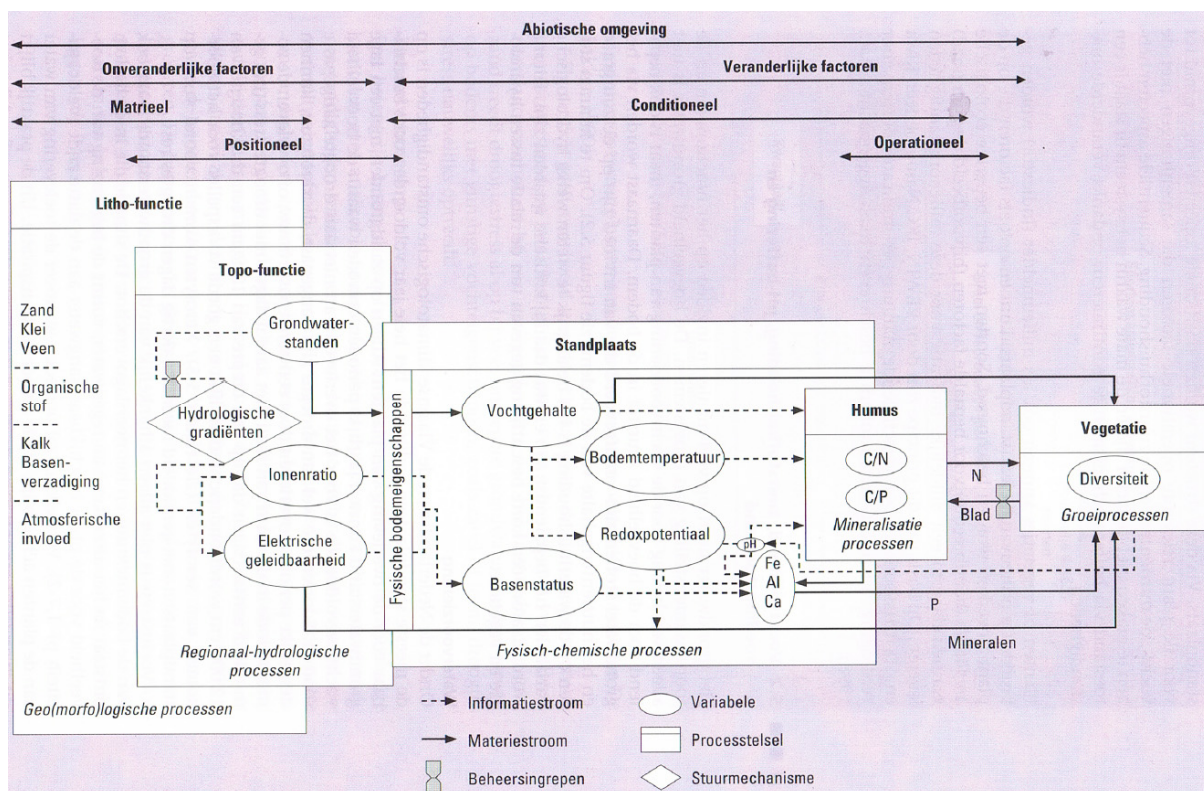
Abiotische omgeving

Onveranderlijke factoren

Veranderlijke factoren

Matrieel

Conditioneel

Positioneel

Operationeel

Litho-functie

Zand
Klei
Veen

Organische stof

Kalk
Basenverzadiging

Atmosferische invloed

Topo-functie

Grondwaterstanden

Hydrologische gradiënten

Ionenratio

Elektrische geleidbaarheid

Regionaal-hydrologische processen

Geo(morfo)logische processen

Standplaats

Fysische bodemeigenschappen

Vochtgehalte

Bodemtemperatuur

Redoxpotentiaal

pH

Basenstatus

Fe
Al
Ca

Fysisch-chemische processen

Humus

C/N

C/P

Mineralisatie processen

N

Blad

P

Mineralen

Vegetatie

Diversiteit

Groeiprocessen

Informatiestroom

Materiestroom

Beheersingrepen

Variabele

Processtelsel

Stuurmechanisme